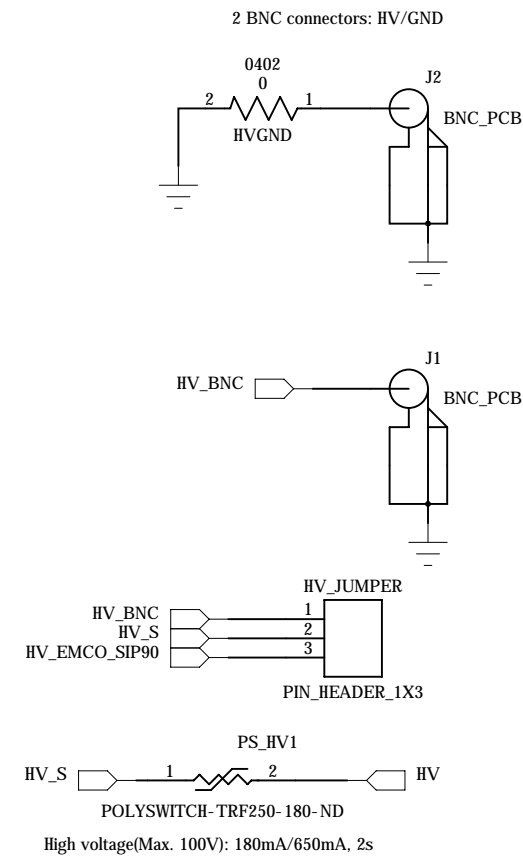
2 BNC connectors: HV/GND

0402
0
2
1
HVGND
J2
BNC_PCB

J1
HV_BNC
BNC_PCB

HV_JUMPER
HV_BNC
HV_S
HV_EMCO_SIP90
1
2
3
PIN_HEADER_1X3

PS_HV1
HV_S
1
2
HV
POLYSWITCH-TRF250-180-ND

High voltage(Max. 100V): 180mA/650mA, 2s